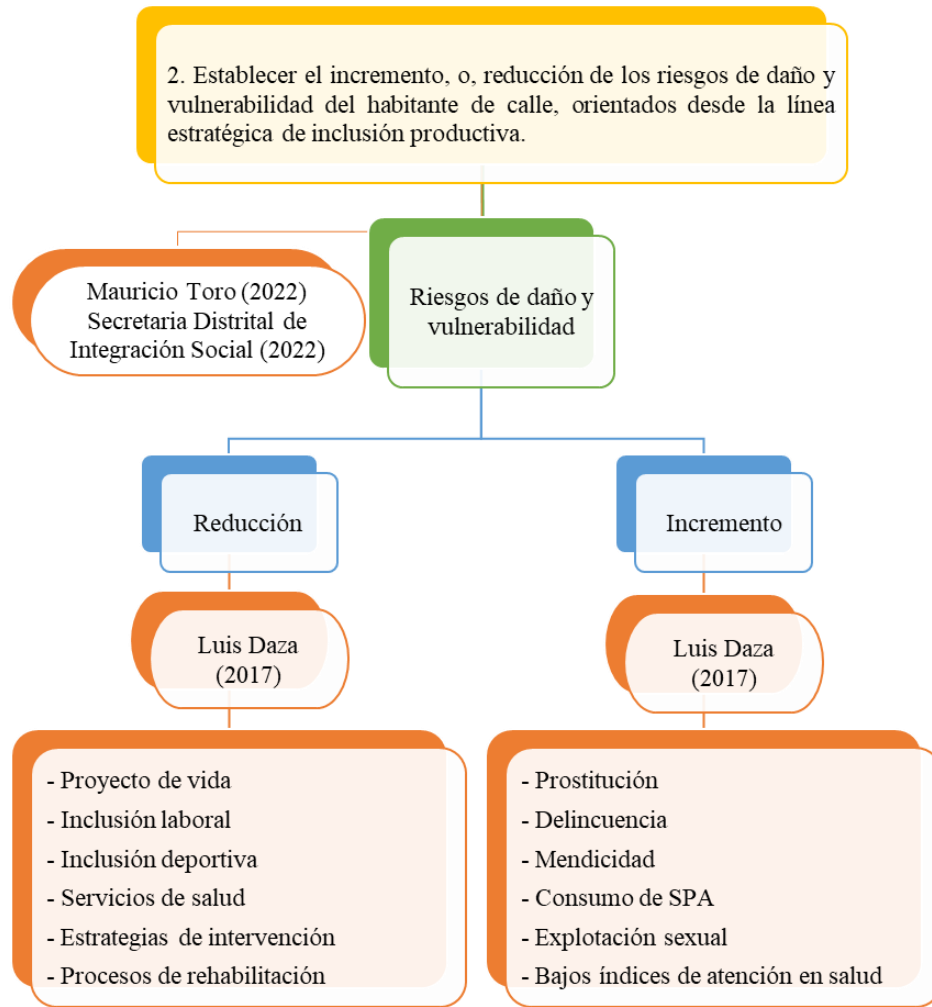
2. Establecer el incremento, o, reducción de los riesgos de daño y vulnerabilidad del habitante de calle, orientados desde la línea estratégica de inclusión productiva.

Mauricio Toro (2022)
Secretaria Distrital de Integración Social (2022)

Riesgos de daño y vulnerabilidad

Reducción

Incremento

Luis Daza (2017)

Luis Daza (2017)

- Proyecto de vida
- Inclusión laboral
- Inclusión deportiva
- Servicios de salud
- Estrategias de intervención
- Procesos de rehabilitación

- Prostitución
- Delincuencia
- Mendicidad
- Consumo de SPA
- Explotación sexual
- Bajos índices de atención en salud